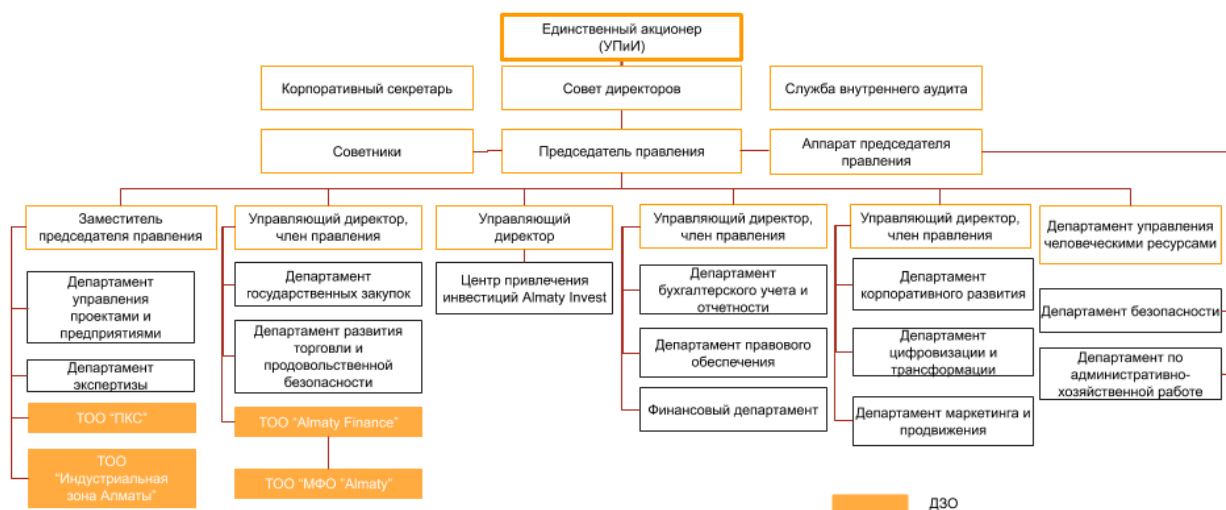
Единственный акционер (УПиИ)

Корпоративный секретарь

Совет директоров

Служба внутреннего аудита

Советники

Председатель правления

Аппарат председателя правления

Заместитель председателя правления

Департамент управления проектами и предприятиями

Департамент экспертизы

ТОО "ПКС"

ТОО "Индустриальная зона Алматы"

Управляющий директор, член правления

Департамент государственных закупок

Департамент развития торговли и продовольственной безопасности

ТОО "Almaty Finance"

ТОО "МФО "Almaty"

Управляющий директор

Центр привлечения инвестиций Almaty Invest

Управляющий директор, член правления

Департамент бухгалтерского учета и отчетности

Департамент правового обеспечения

Финансовый департамент

Управляющий директор, член правления

Департамент корпоративного развития

Департамент цифровизации и трансформации

Департамент маркетинга и продвижения

Департамент управления человеческими ресурсами

Департамент безопасности

Департамент по административно-хозяйственной работе

ДЗО